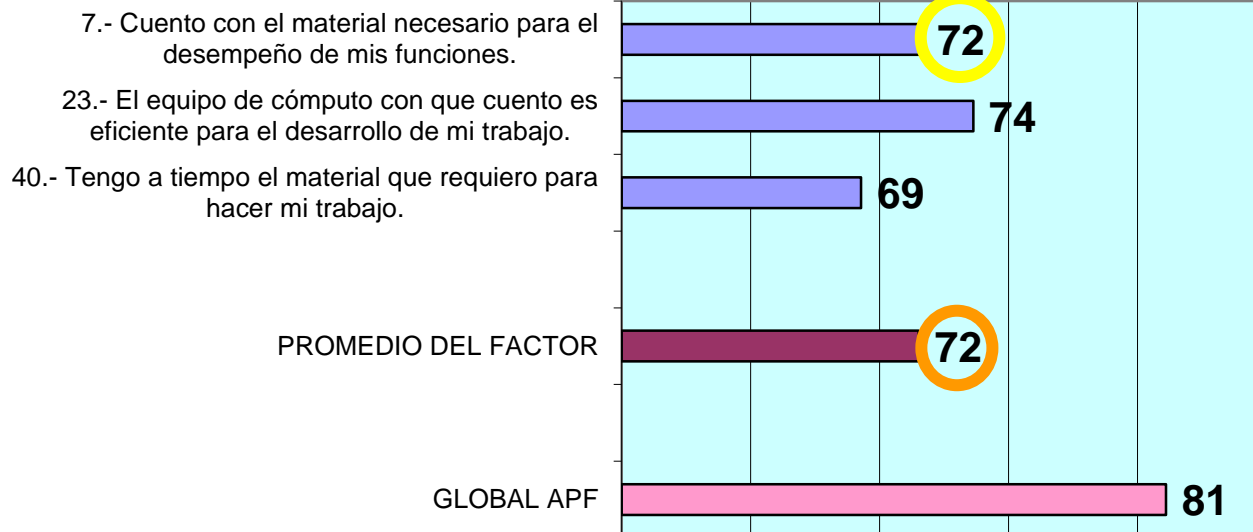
7.- Cuento con el material necesario para el desempeño de mis funciones.

72

23.- El equipo de cómputo con que cuento es eficiente para el desarrollo de mi trabajo.

74

40.- Tengo a tiempo el material que requiero para hacer mi trabajo.

69

PROMEDIO DEL FACTOR

72

GLOBAL APF

81